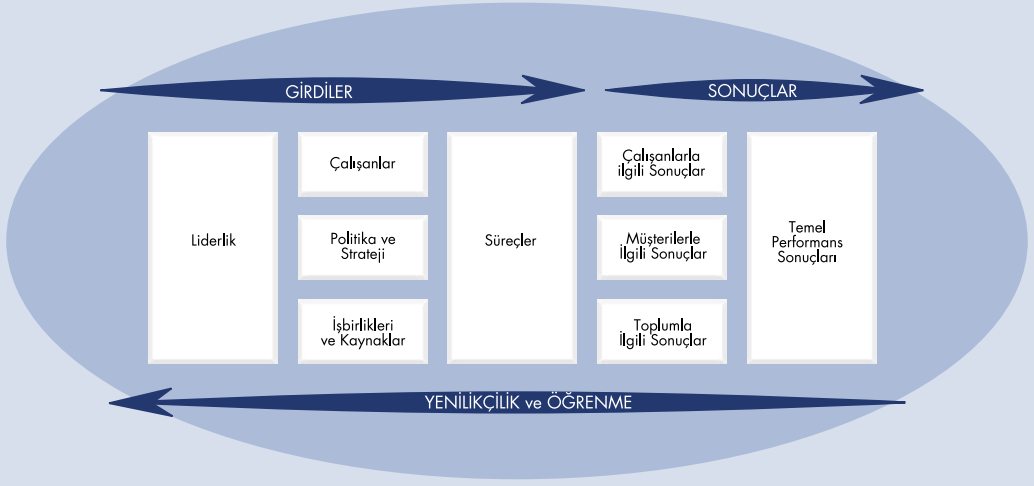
GİRDİLER

SONUÇLAR

Liderlik

Çalışanlar

Politika ve Strateji

İşbirlikleri ve Kaynaklar

Süreçler

Çalışanlarla ilgili Sonuçlar

Müşterilerle İlgili Sonuçlar

Toplumla İlgili Sonuçlar

Temel Performans Sonuçları

YENİLİKÇİLİK ve ÖĞRENME